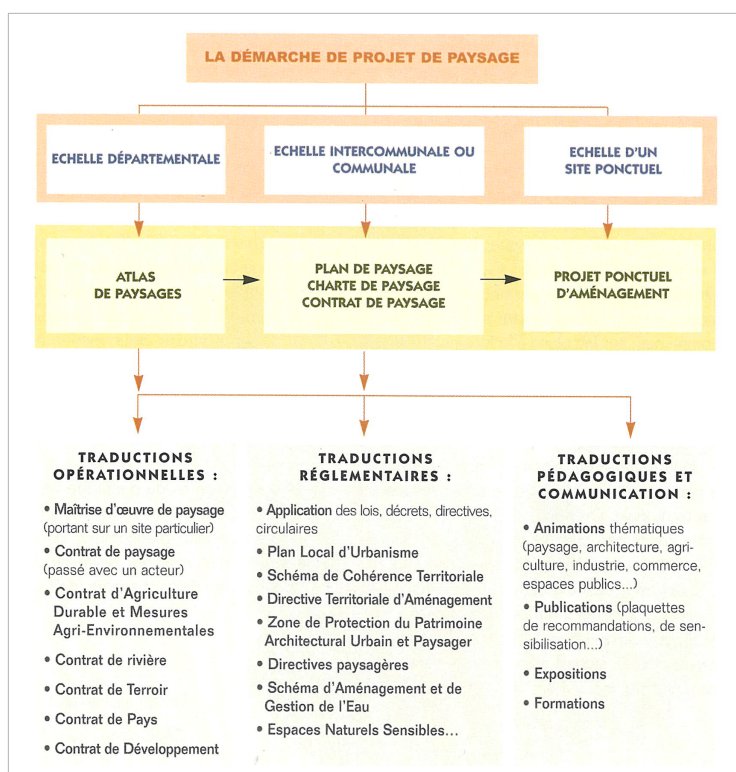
LA DÉMARCHE DE PROJET DE PAYSAGE

ECHELLE DÉPARTEMENTALE

ECHELLE INTERCOMMUNALE OU COMMUNALE

ECHELLE D'UN SITE PONCTUEL

ATLAS DE PAYSAGES

PLAN DE PAYSAGE
CHARTE DE PAYSAGE
CONTRAT DE PAYSAGE

PROJET PONCTUEL D'AMÉNAGEMENT

TRADUCTIONS OPÉRATIONNELLES :

• Maîtrise d'œuvre de paysage (portant sur un site particulier)
• Contrat de paysage (passé avec un acteur)
• Contrat d'Agriculture Durable et Mesures Agri-Environnementales
• Contrat de rivière
• Contrat de Terroir
• Contrat de Pays
• Contrat de Développement

TRADUCTIONS RÉGLEMENTAIRES :

• Application des lois, décrets, directives, circulaires
• Plan Local d'Urbanisme
• Schéma de Cohérence Territoriale
• Directive Territoriale d'Aménagement
• Zone de Protection du Patrimoine Architectural Urbain et Paysager
• Directives paysagères
• Schéma d'Aménagement et de Gestion de l'Eau
• Espaces Naturels Sensibles...

TRADUCTIONS PÉDAGOGIQUES ET COMMUNICATION :

• Animations thématiques (paysage, architecture, agriculture, industrie, commerce, espaces publics...)
• Publications (plaquettes de recommandations, de sensibilisation...)
• Expositions
• Formations